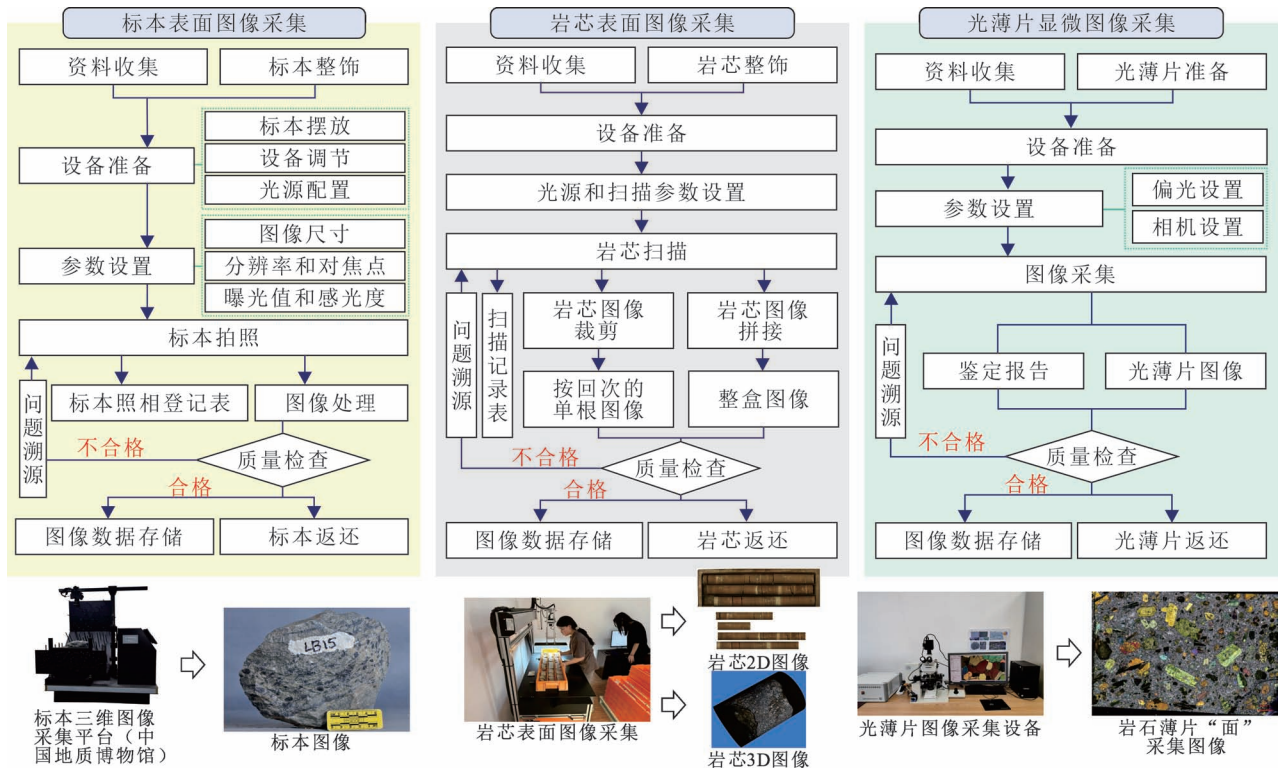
标本表面图像采集

资料收集
标本整饰
设备准备
标本摆放
设备调节
光源配置
参数设置
图像尺寸
分辨率和对焦点
曝光值和感光度
标本拍照
问题溯源
标本照相登记表
图像处理
不合格
质量检查
合格
图像数据存储
标本返还

岩芯表面图像采集

资料收集
岩芯整饰
设备准备
光源和扫描参数设置
岩芯扫描
问题溯源
扫描记录表
岩芯图像裁剪
岩芯图像拼接
按回次的单根图像
整盒图像
不合格
质量检查
合格
图像数据存储
岩芯返还

光薄片显微图像采集

资料收集
光薄片准备
设备准备
参数设置
偏光设置
相机设置
图像采集
问题溯源
鉴定报告
光薄片图像
不合格
质量检查
合格
图像数据存储
光薄片返还

标本三维图像采集平台（中国地质博物馆）
LB15
标本图像
岩芯表面图像采集
岩芯2D图像
岩芯3D图像
光薄片图像采集设备
岩石薄片“面”采集图像